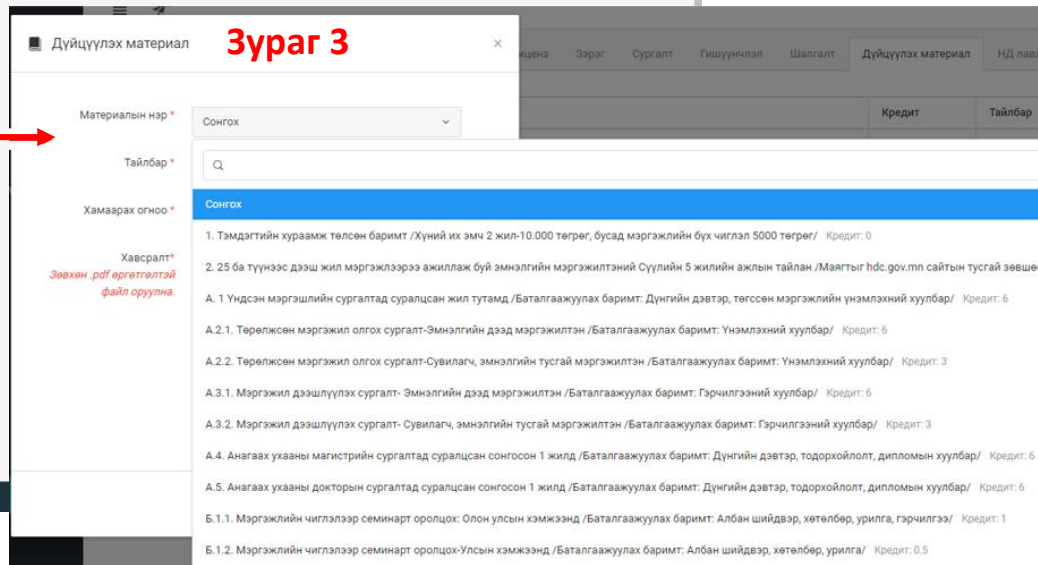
Дүйцүүлэх материал

Зураг 3

×

ицэнз Зэрэг Сургалт Гишүүнчлал Шалгалт Дүйцүүлэх материал НД лав

Кредит Тайлбар

Материалын нэр *

Сонгох

Тайлбар *

Хамаарах огноо *

Хавсралт*
Зөвхөн .pdf өргөтгөлтэй файл оруулна.

Сонгох

1. Тэмдэгтийн хураамж төлсөн баримт /Хүний их эмч 2 жил-10.000 төгрөг, бусад мэргэжлийн бүх чиглэл 5000 төгрөг/ Кредит: 0

2. 25 ба түүнээс дээш жил мэргэжлээрээ ажиллаж буй эмнэлгийн мэргэжилтэний Сүүлийн 5 жилийн ажлын тайлан /Маягтыг hdc.gov.mn сайтын тусгай зөвш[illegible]

А. 1 Үндсэн мэргэшлийн сургалтад суралцсан жил тутамд /Баталгаажуулах баримт: Дүнгийн дэвтэр, төгссөн мэргэжлийн үнэмлэхний хуулбар/ Кредит: 6

А.2.1. Төрөлжсөн мэргэжил олгох сургалт-Эмнэлгийн дээд мэргэжилтэн /Баталгаажуулах баримт: Үнэмлэхний хуулбар/ Кредит: 6

А.2.2. Төрөлжсөн мэргэжил олгох сургалт-Сувилагч, эмнэлгийн тусгай мэргэжилтэн /Баталгаажуулах баримт: Үнэмлэхний хуулбар/ Кредит: 3

А.3.1. Мэргэжил дээшлүүлэх сургалт- Эмнэлгийн дээд мэргэжилтэн /Баталгаажуулах баримт: Гэрчилгээний хуулбар/ Кредит: 6

А.3.2. Мэргэжил дээшлүүлэх сургалт- Сувилагч, эмнэлгийн тусгай мэргэжилтэн /Баталгаажуулах баримт: Гэрчилгээний хуулбар/ Кредит: 3

А.4. Анагаах ухааны магистрийн сургалтад суралцсан сонгосон 1 жилд /Баталгаажуулах баримт: Дүнгийн дэвтэр, тодорхойлолт, дипломын хуулбар/ Кредит: 6

А.5. Анагаах ухааны докторын сургалтад суралцсан сонгосон 1 жилд /Баталгаажуулах баримт: Дүнгийн дэвтэр, тодорхойлолт, дипломын хуулбар/ Кредит: 6

Б.1.1. Мэргэжлийн чиглэлээр семинарт оролцох: Олон улсын хэмжээнд /Баталгаажуулах баримт: Албан шийдвэр, хөтөлбөр, урилга, гэрчилгээ/ Кредит: 1

Б.1.2. Мэргэжлийн чиглэлээр семинарт оролцох-Улсын хэмжээнд /Баталгаажуулах баримт: Албан шийдвэр, хөтөлбөр, урилга/ Кредит: 0.5